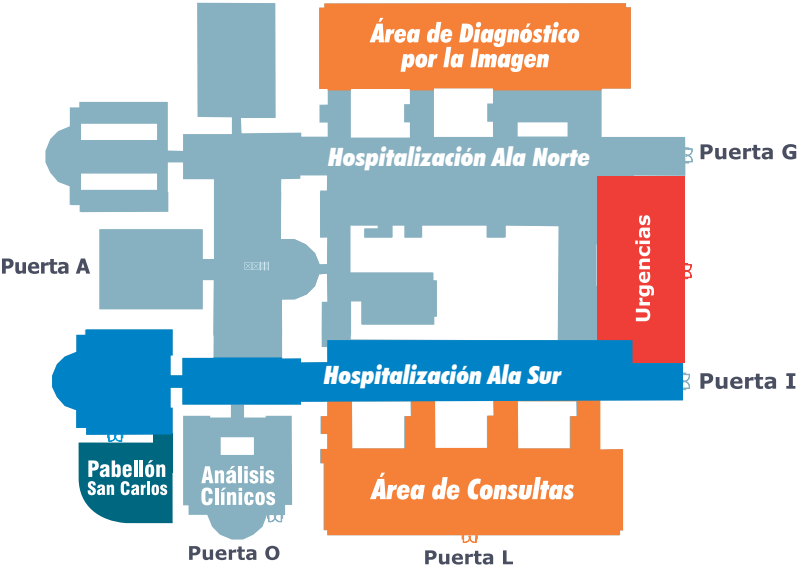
Área de Diagnóstico por la Imagen

Hospitalización Ala Norte

Puerta G

Urgencias

Puerta A

Hospitalización Ala Sur

Puerta I

Pabellón San Carlos

Análisis Clínicos

Área de Consultas

Puerta O

Puerta L